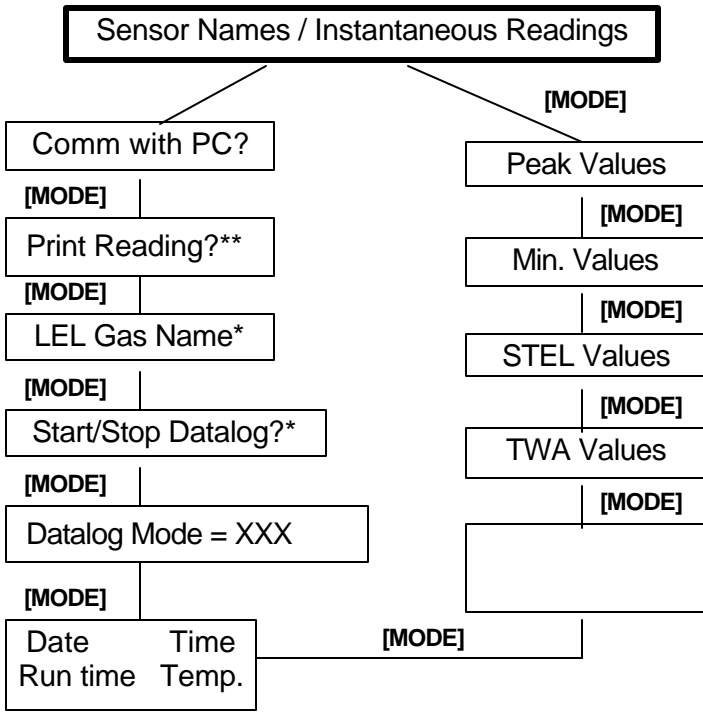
Sensor Names / Instantaneous Readings

[MODE]

Comm with PC?

[MODE]

Print Reading?**

[MODE]

LEL Gas Name*

[MODE]

Start/Stop Datalog?*

[MODE]

Datalog Mode = XXX

[MODE]

Date Time
Run time Temp.

Peak Values

[MODE]

Min. Values

[MODE]

STEL Values

[MODE]

TWA Values

[MODE]

[MODE]